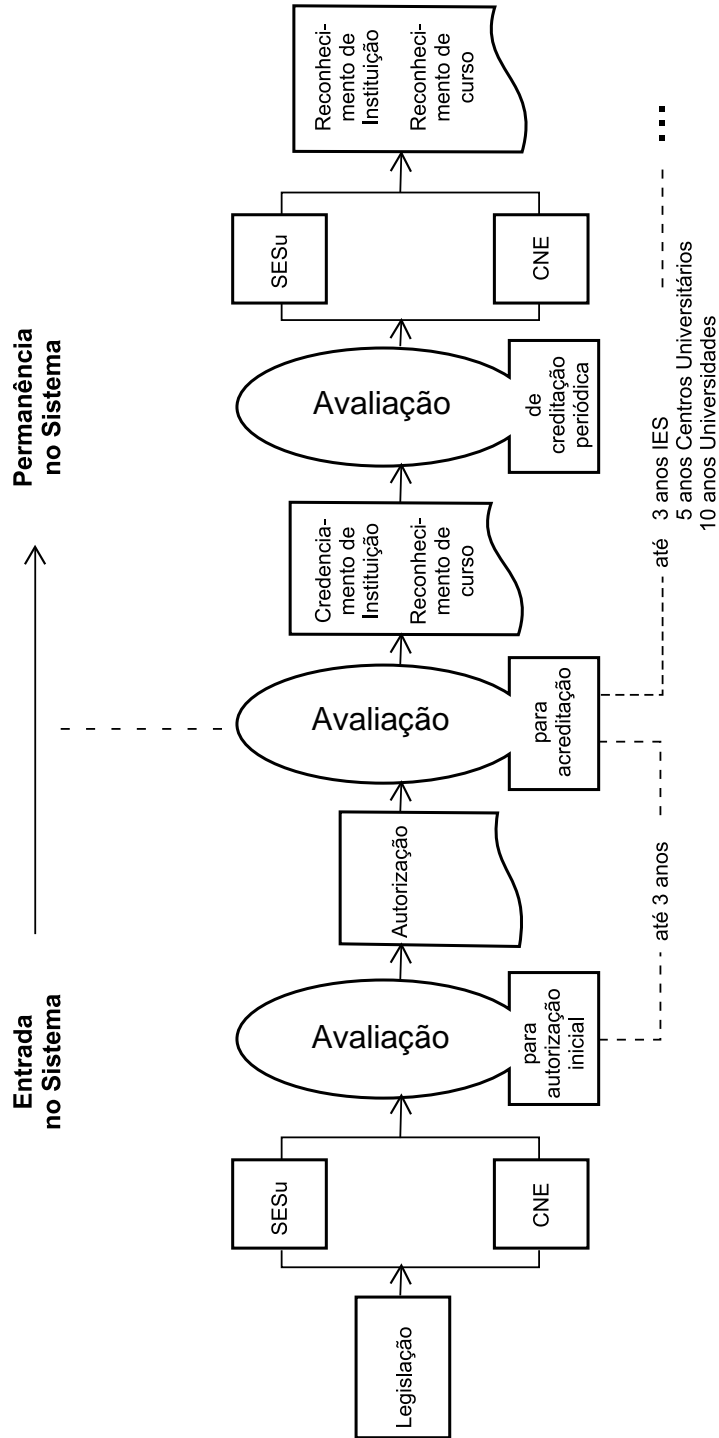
Entrada no Sistema

Permanência no Sistema

Legislação

SESu

CNE

Avaliação

para autorização inicial

Autorização

Avaliação

para acreditação

Credenciamento de Instituição

Reconhecimento de curso

Avaliação

de creditação periódica

SESu

CNE

Reconhecimento de Instituição

Reconhecimento de curso

até 3 anos

até 3 anos IES
5 anos Centros Universitários
10 anos Universidades

...